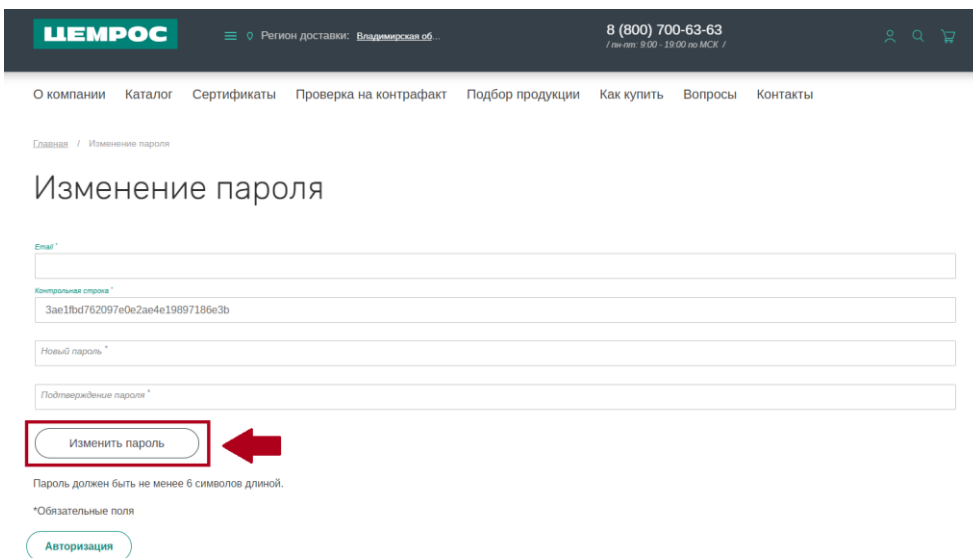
ЦЕМРОС

Регион доставки: Владимирская об...

8 (800) 700-63-63
/ пн-пт: 9:00 - 19:00 по МСК /

О компании Каталог Сертификаты Проверка на контрафакт Подбор продукции Как купить Вопросы Контакты

Главная / Изменение пароля

Изменение пароля

Email *

Контрольная строка *
3ae1fbd762097e0e2ae4e19897186e3b

Новый пароль *

Подтверждение пароля *

Изменить пароль

Пароль должен быть не менее 6 символов длиной.

*Обязательные поля

Авторизация